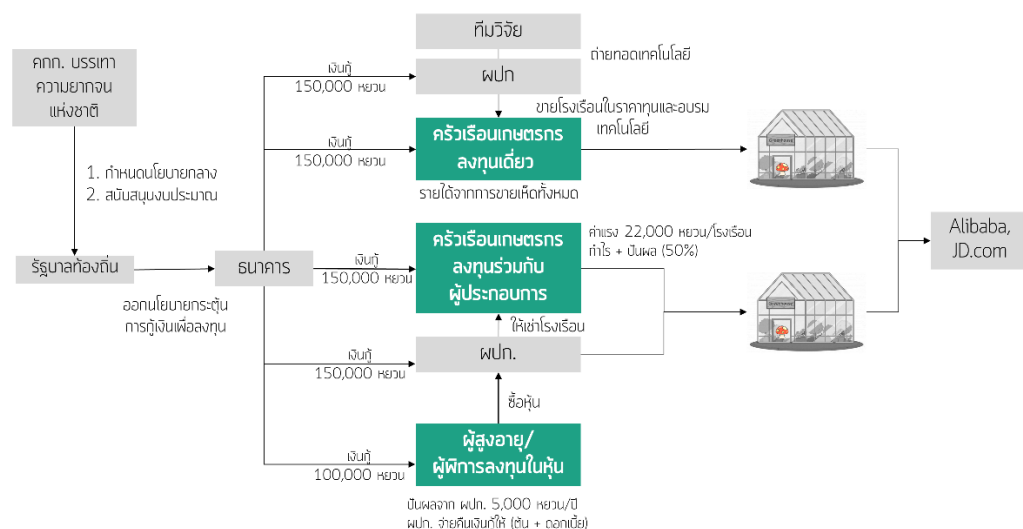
คกก. บรรเทาความยากจนแห่งชาติ

1. กำหนดนโยบายกลาง
2. สนับสนุนงบประมาณ

รัฐบาลท้องถิ่น

ออกนโยบายกระตุ้นการกู้เงินเพื่อลงทุน

ธนาคาร

ทีมวิจัย

ถ่ายทอดเทคโนโลยี

เงินกู้ 150,000 หยวน

ผปก

ขายโรงเรือนในราคาทุนและอบรมเทคโนโลยี

เงินกู้ 150,000 หยวน

ครัวเรือนเกษตรกรลงทุนเดี่ยว

รายได้จากการขายเห็ดทั้งหมด

เงินกู้ 150,000 หยวน

ครัวเรือนเกษตรกรลงทุนร่วมกับผู้ประกอบการ

ค่าแรง 22,000 หยวน/โรงเรือน
กำไร + ปันผล (50%)

ให้เช่าโรงเรือน

เงินกู้ 150,000 หยวน

ผปก.

ซื้อหุ้น

เงินกู้ 100,000 หยวน

ผู้สูงอายุ/ผู้พิการลงทุนในหุ้น

ปันผลจาก ผปก. 5,000 หยวน/ปี
ผปก. จ่ายคืนเงินกู้ให้ (ต้น + ดอกเบี้ย)

Alibaba, JD.com